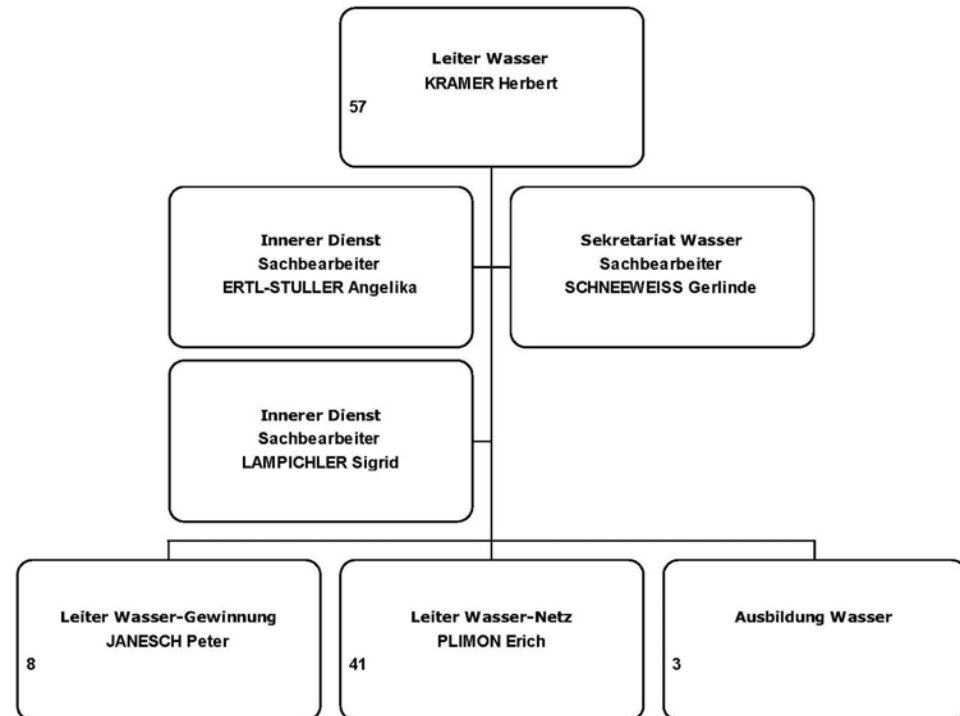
Leiter Wasser
KRAMER Herbert
57

Innerer Dienst
Sachbearbeiter
ERTL-STULLER Angelika

Sekretariat Wasser
Sachbearbeiter
SCHNEEWEISS Gerlinde

Innerer Dienst
Sachbearbeiter
LAMPICHLER Sigrid

Leiter Wasser-Gewinnung
JANESCH Peter
8

Leiter Wasser-Netz
PLIMON Erich
41

Ausbildung Wasser
3